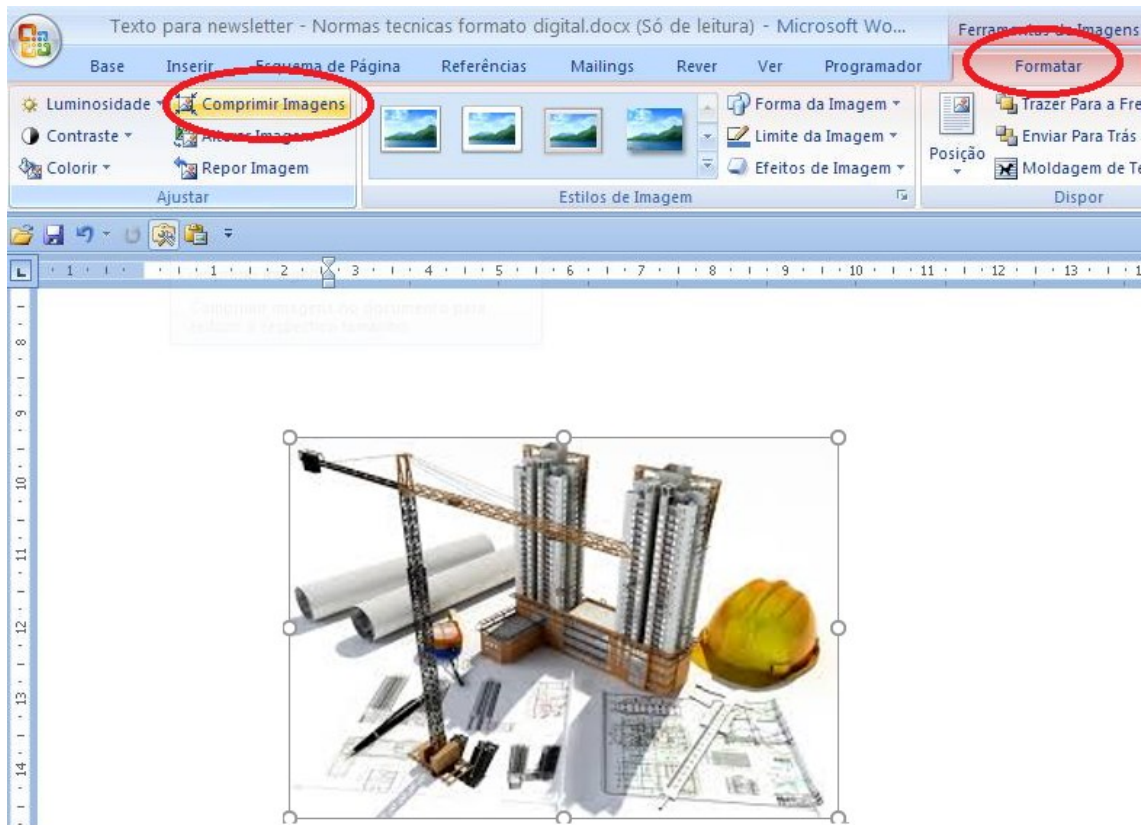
Texto para newsletter - Normas tecnicas formato digital.docx (Só de leitura) - Microsoft Wo...

Ferramentas de Imagens

Base Inserir Esquema de Página Referências Mailings Rever Ver Programador Formatar

Luminosidade Comprimir Imagens
Contraste Alterar Imagem
Colorir Repor Imagem
Ajustar

Estilos de Imagem

Forma da Imagem
Limite da Imagem
Efeitos de Imagem

Posição
Trazer Para a Fre
Enviar Para Trás
Moldagem de Te
Dispor

Comprimir imagens no documento para reduzir o respectivo tamanho.

1 2 3 4 5 6 7 8 9 10 11 12 13

8 9 10 11 12 13 14